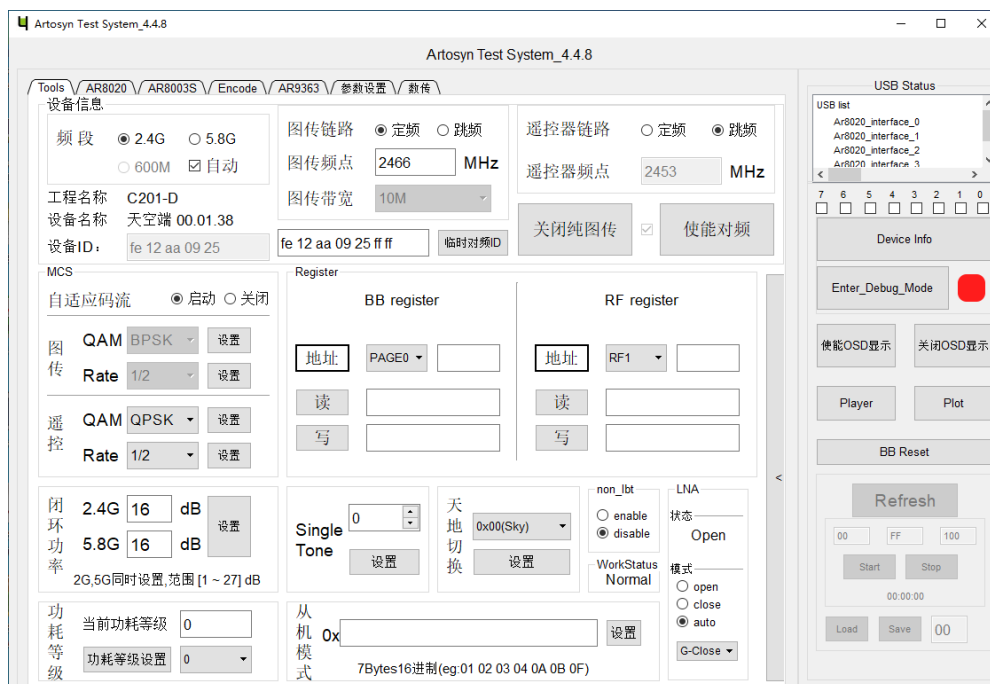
Artosyn Test System_4.4.8

Artosyn Test System_4.4.8

Tools | AR8020 | AR8003S | Encode | AR9363 | 参数设置 | 数传

设备信息
频 段 ◉ 2.4G ○ 5.8G
○ 600M ☑ 自动
工程名称 C201-D
设备名称 天空端 00.01.38
设备ID: fe 12 aa 09 25

图传链路 ◉ 定频 ○ 跳频
图传频点 2466 MHz
图传带宽 10M

遥控器链路 ○ 定频 ◉ 跳频
遥控器频点 2453 MHz

关闭纯图传 ☑ 使能对频

fe 12 aa 09 25 ff ff 临时对频ID

MCS
自适应码流 ◉ 启动 ○ 关闭
图传 QAM BPSK 设置
Rate 1/2 设置
遥控 QAM QPSK 设置
Rate 1/2 设置

Register
BB register
地址 PAGE0
读
写
RF register
地址 RF1
读
写

闭环功率 2.4G 16 dB 设置
5.8G 16 dB
2G,5G同时设置,范围 [1 ~ 27] dB

Single Tone 0 设置

天地切换 0x00(Sky) 设置

non_lbt
○ enable
◉ disable

WorkStatus
Normal

LNA
状态
Open
模式
○ open
○ close
◉ auto
G-Close

功耗等级 当前功耗等级 0
功耗等级设置 0

从机模式 0x 设置
7Bytes16进制(eg:01 02 03 04 0A 0B 0F)

USB Status
USB list
Ar8020_interface_0
Ar8020_interface_1
Ar8020_interface_2
Ar8020_interface_3

7 6 5 4 3 2 1 0

Device Info
Enter_Debug_Mode
使能OSD显示 关闭OSD显示
Player Plot
BB Reset
Refresh
00 FF 100
Start Stop
00:00:00
Load Save 00

<